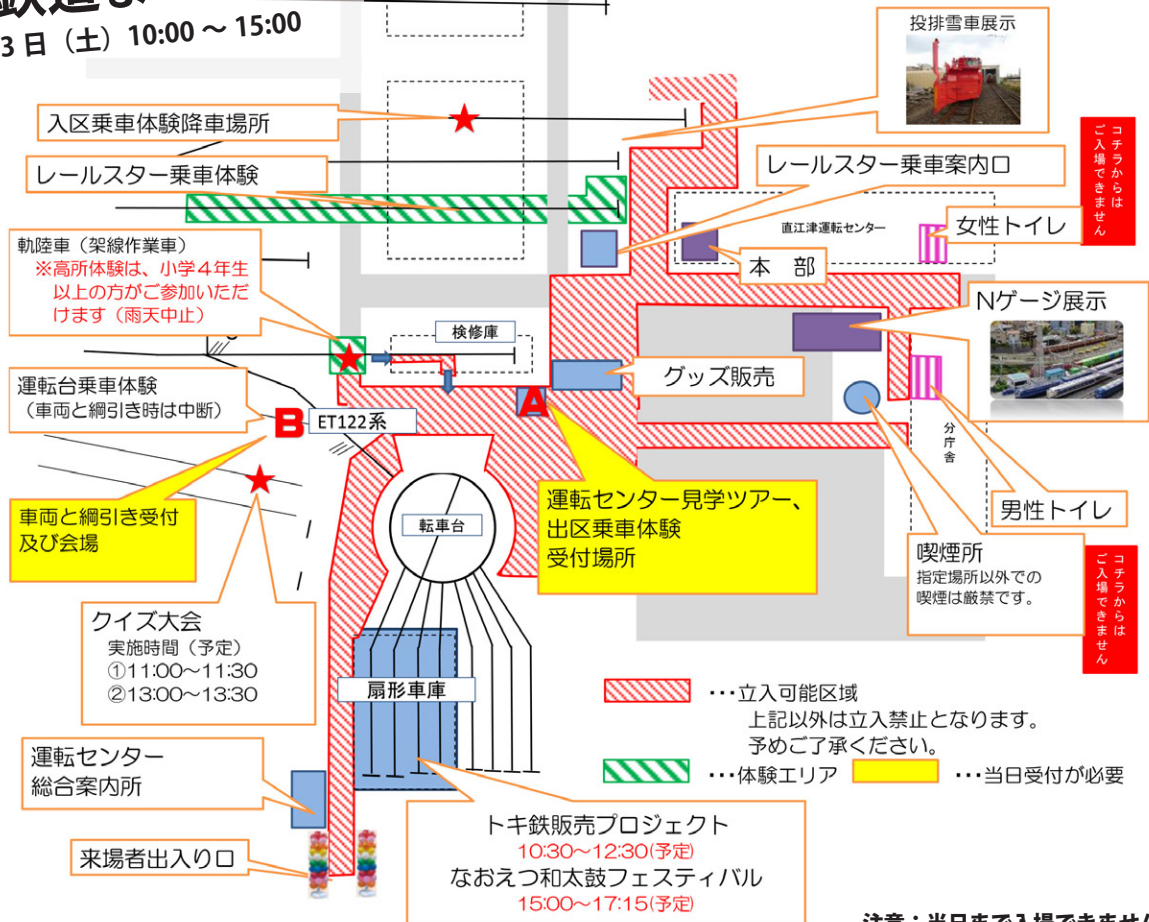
鉄道まつ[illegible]
3日（土）10:00 ～ 15:00

投排雪車展示

コチラからはご入場できません

入区乗車体験降車場所

レールスター乗車体験

レールスター乗車案内口

直江津運転センター

女性トイレ

本　部

軌陸車（架線作業車）
※高所体験は、小学４年生以上の方がご参加いただけます（雨天中止）

Nゲージ展示

検修庫

グッズ販売

運転台乗車体験
（車両と綱引き時は中断）

B

ET122系

A

分庁舎

車両と綱引き受付及び会場

転車台

運転センター見学ツアー、出区乗車体験受付場所

男性トイレ

喫煙所
指定場所以外での喫煙は厳禁です。

コチラからはご入場できません

クイズ大会
実施時間（予定）
①11:00～11:30
②13:00～13:30

扇形車庫

・・・立入可能区域
上記以外は立入禁止となります。
予めご了承ください。

・・・体験エリア　・・・当日受付が必要

運転センター
総合案内所

トキ鉄販売プロジェクト
10:30～12:30(予定)
なおえつ和太鼓フェスティバル
15:00～17:15(予定)

来場者出入り口

注意：当日まで入場できませ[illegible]